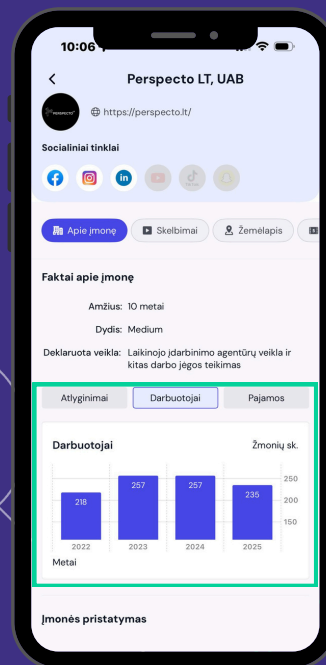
10:06

Perspecto LT, UAB

PERSPECTO

https://perspecto.lt/

Socialiniai tinklai

Apie įmonę

Skelbimai

Žemėlapis

Faktai apie įmonę

Amžius: 10 metai

Dydis: Medium

Deklaruota veikla: Laikinojo įdarbinimo agentūrų veikla ir kitas darbo jėgos teikimas

Atlyginimai

Darbuotojai

Pajamos

Darbuotojai

Žmonių sk.

218

257

257

235

250

200

150

2022

2023

2024

2025

Metai

Įmonės pristatymas